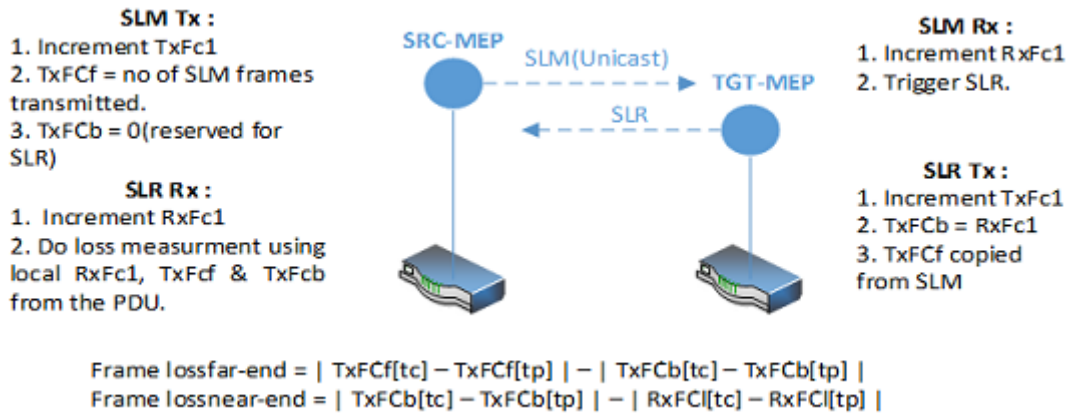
SLM Tx :
1. Increment TxFc1
2. TxFCf = no of SLM frames transmitted.
3. TxFCb = 0(reserved for SLR)

SLR Rx :
1. Increment RxFc1
2. Do loss measurment using local RxFc1, TxFcf & TxFcb from the PDU.

SRC-MEP

SLM(Unicast)

TGT-MEP

SLR

SLM Rx :
1. Increment RxFc1
2. Trigger SLR.

SLR Tx :
1. Increment TxFc1
2. TxFCb = RxFc1
3. TxFCf copied from SLM

Frame lossfar-end = | TxFCf[tc] – TxFCf[tp] | – | TxFCb[tc] – TxFCb[tp] |
Frame lossnear-end = | TxFCb[tc] – TxFCb[tp] | – | RxFCl[tc] – RxFCl[tp] |